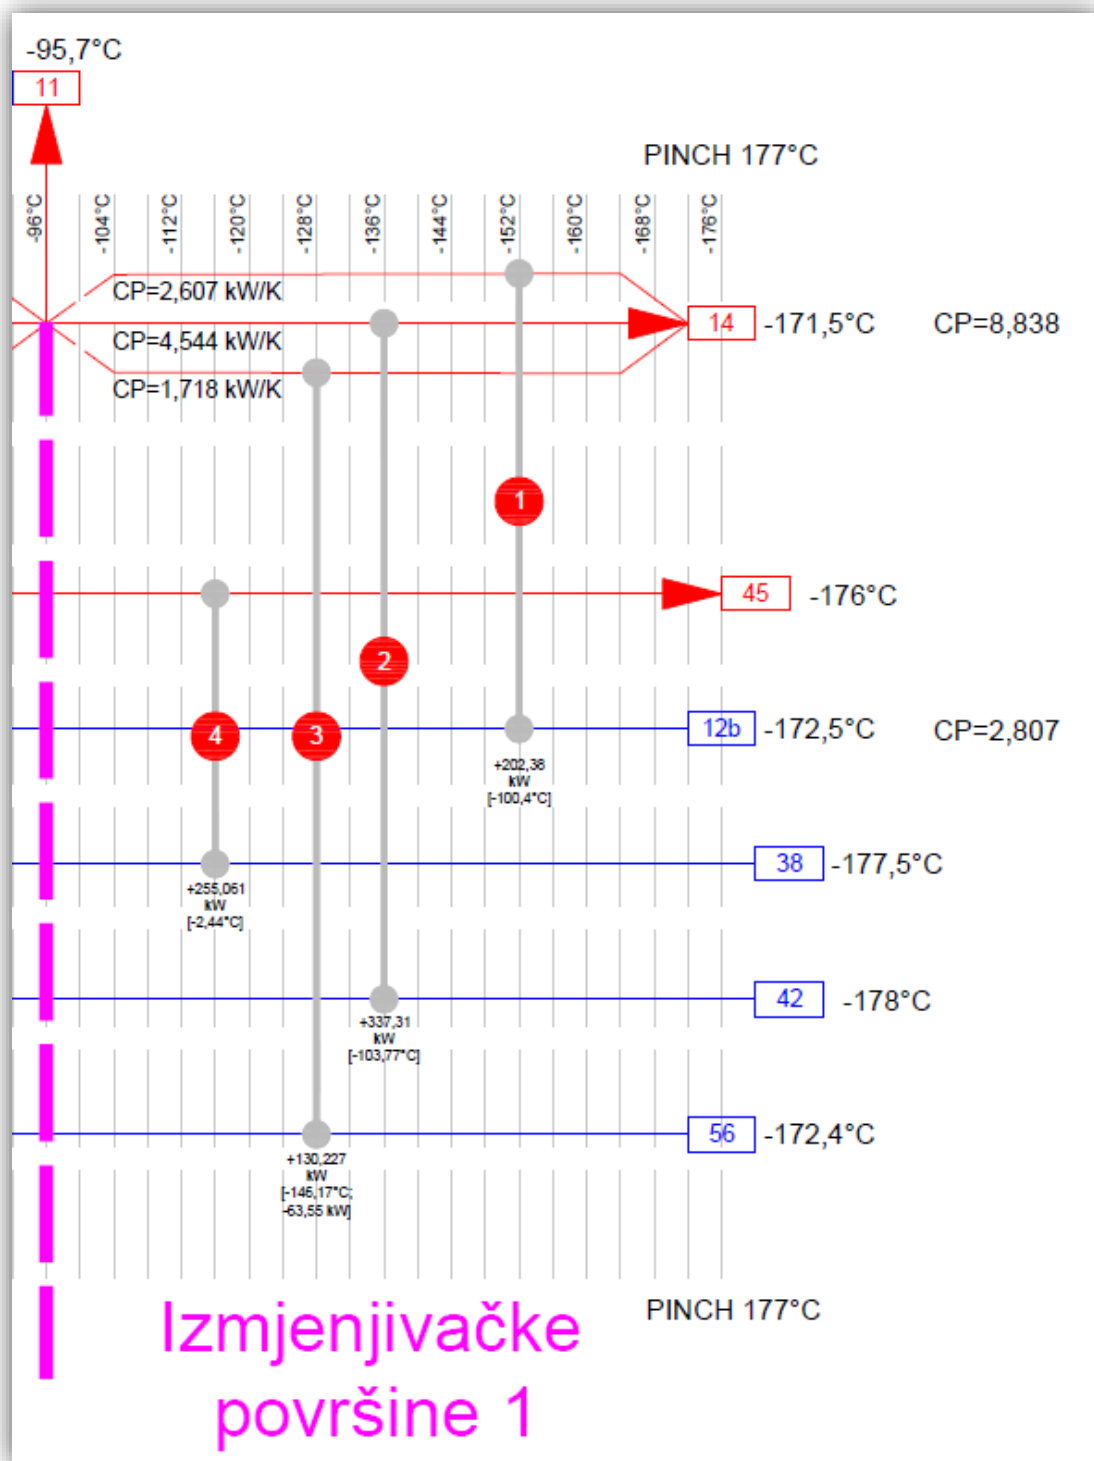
-95,7°C
11

PINCH 177°C

-96°C
-104°C
-112°C
-120°C
-128°C
-136°C
-144°C
-152°C
-160°C
-168°C
-176°C

CP=2,607 kW/K
CP=4,544 kW/K
CP=1,718 kW/K

14 -171,5°C CP=8,838

1

45 -176°C

2

4 3

12b -172,5°C CP=2,807

+202,38 kW [-100,4°C]

38 -177,5°C

+255,061 kW [-2,44°C]

42 -178°C

+337,31 kW [-103,77°C]

56 -172,4°C

+130,227 kW [-146,17°C; -63,55 kW]

PINCH 177°C

Izmjenjivačke površine 1